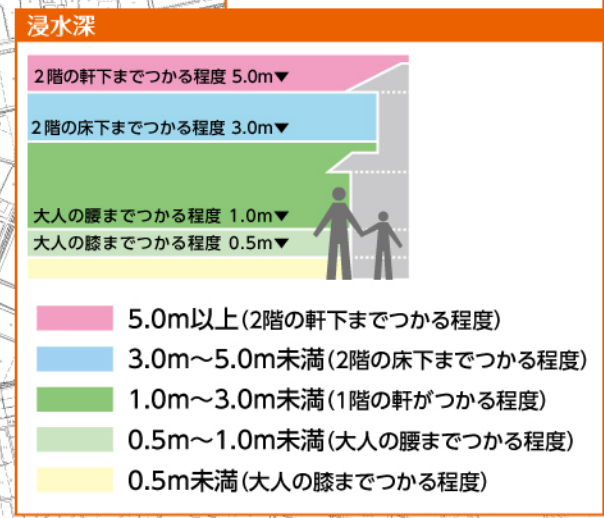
浸水深

2階の軒下までつかる程度 5.0m▼

2階の床下までつかる程度 3.0m▼

大人の腰までつかる程度 1.0m▼

大人の膝までつかる程度 0.5m▼

5.0m以上(2階の軒下までつかる程度)

3.0m～5.0m未満(2階の床下までつかる程度)

1.0m～3.0m未満(1階の軒がつかる程度)

0.5m～1.0m未満(大人の腰までつかる程度)

0.5m未満(大人の膝までつかる程度)